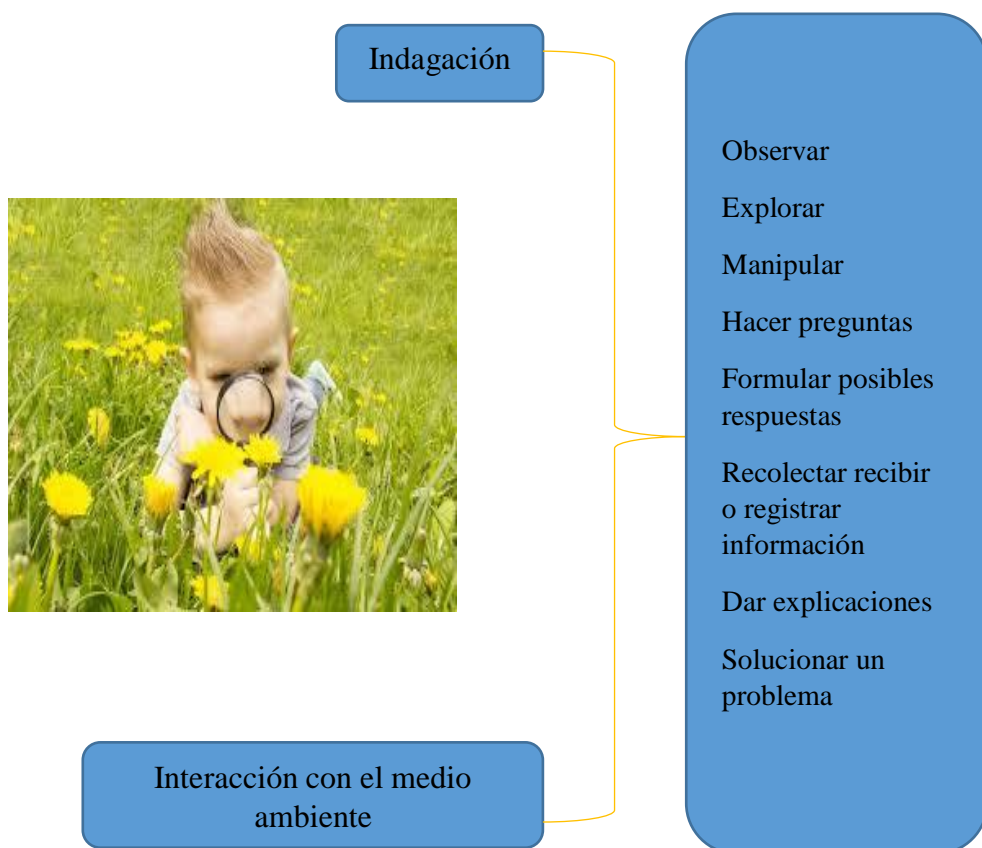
Indagación

Interacción con el medio ambiente

Observar

Explorar

Manipular

Hacer preguntas

Formular posibles respuestas

Recolectar recibir o registrar información

Dar explicaciones

Solucionar un problema